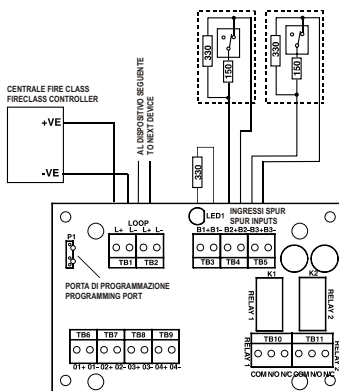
CENTRALE FIRE CLASS
FIRECLASS CONTROLLER

+VE

-VE

AL DISPOSITIVO SEGUENTE
TO NEXT DEVICE

330

150

330

150

330

LOOP
L+ L- L+ L-

TB1 TB2

LED1

INGRESSI SPUR
SPUR INPUTS

B1+B1- B2+B2- B3+B3-

TB3 TB4 TB5

P1

PORTA DI PROGRAMMAZIONE
PROGRAMMING PORT

K1

K2

RELAY 1

RELAY 2

TB10 TB11

RELAY 1

RELAY 2

COM N/O N/C COM N/O N/C

TB6 TB7 TB8 TB9

01+ 01- 02+ 02- 03+ 03- 04+ 04-